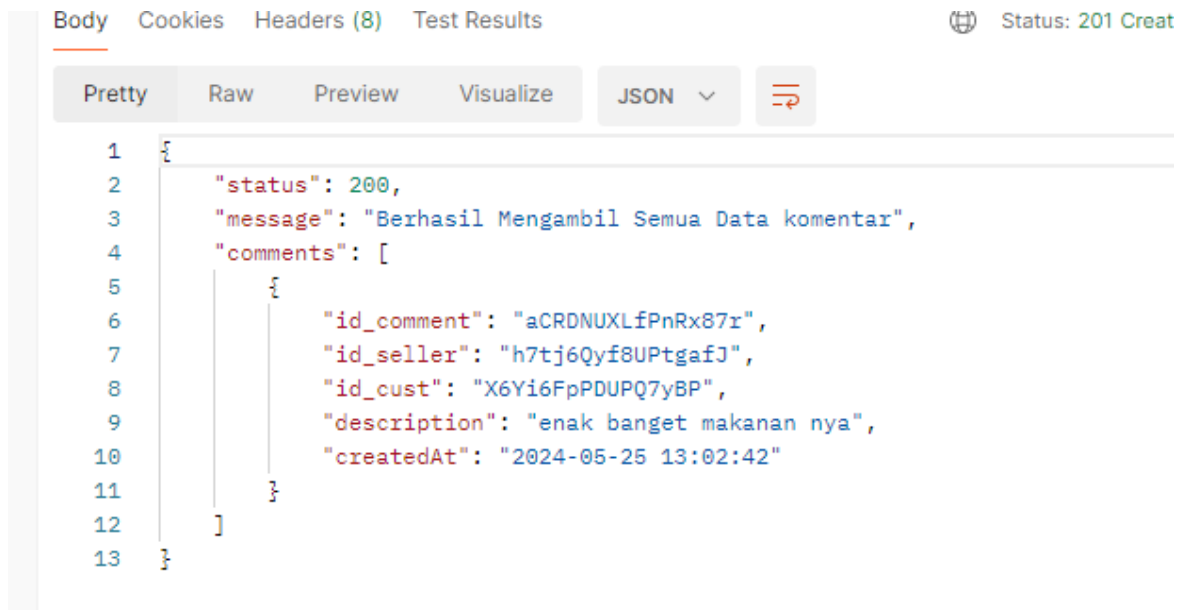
Body Cookies Headers (8) Test Results

Status: 201 Creat

Pretty Raw Preview Visualize JSON

1 {
2 "status": 200,
3 "message": "Berhasil Mengambil Semua Data komentar",
4 "comments": [
5 {
6 "id_comment": "aCRDNUXLfPnRx87r",
7 "id_seller": "h7tj6Qyf8UPtgafJ",
8 "id_cust": "X6Yi6FpPDUPQ7yBP",
9 "description": "enak banget makanan nya",
10 "createdAt": "2024-05-25 13:02:42"
11 }
12 ]
13 }